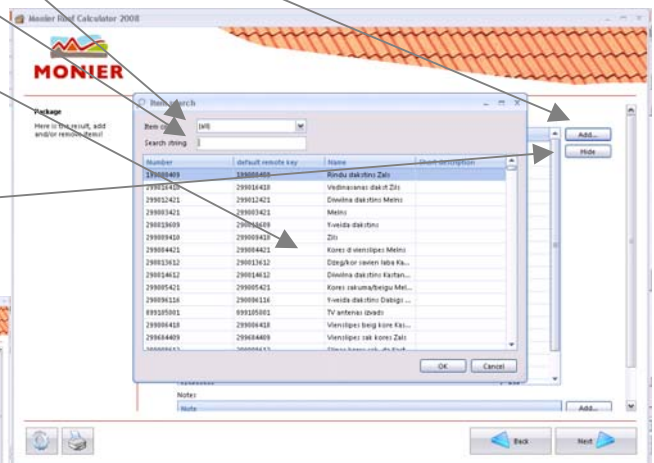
Monier Roof Calculator 2008

MONIER

Package

Here is the result, add and/or remove items!

Item search

Item c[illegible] (all)

Search string

| Number | default remote key | Name | Short description |
|---|---|---|---|
| 299009409 | 299009409 | Rindu dakstiņš Zaļš | |
| 299016410 | 299016410 | Vediņavienas dakst Zils | |
| 299012421 | 299012421 | Diwiina dakstiņš Melns | |
| 299003421 | 299003421 | Melns | |
| 299019609 | 299019609 | Y-veida dakstiņš | |
| 299009410 | 299009410 | Zils | |
| 299004421 | 299004421 | Kores d vienslīpes Melns | |
| 299013612 | 299013612 | Dzeg/kor savien faba Ka... | |
| 299014612 | 299014612 | Diwiina dakstiņš Kartan... | |
| 299005421 | 299005421 | Kores sakuma/beigu Mel... | |
| 299096116 | 299096116 | Y-veida dakstiņš Dabigs ... | |
| 899105001 | 899105001 | TV antenas izvads | |
| 299006418 | 299006418 | Vienslīpes beig kore Kas... | |
| 299684409 | 299684409 | Vienslīpes sak kores Zaļš | |
| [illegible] | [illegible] | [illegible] | |

OK

Cancel

Add...

Hide

Notes:

Note

Add...

Back

Next